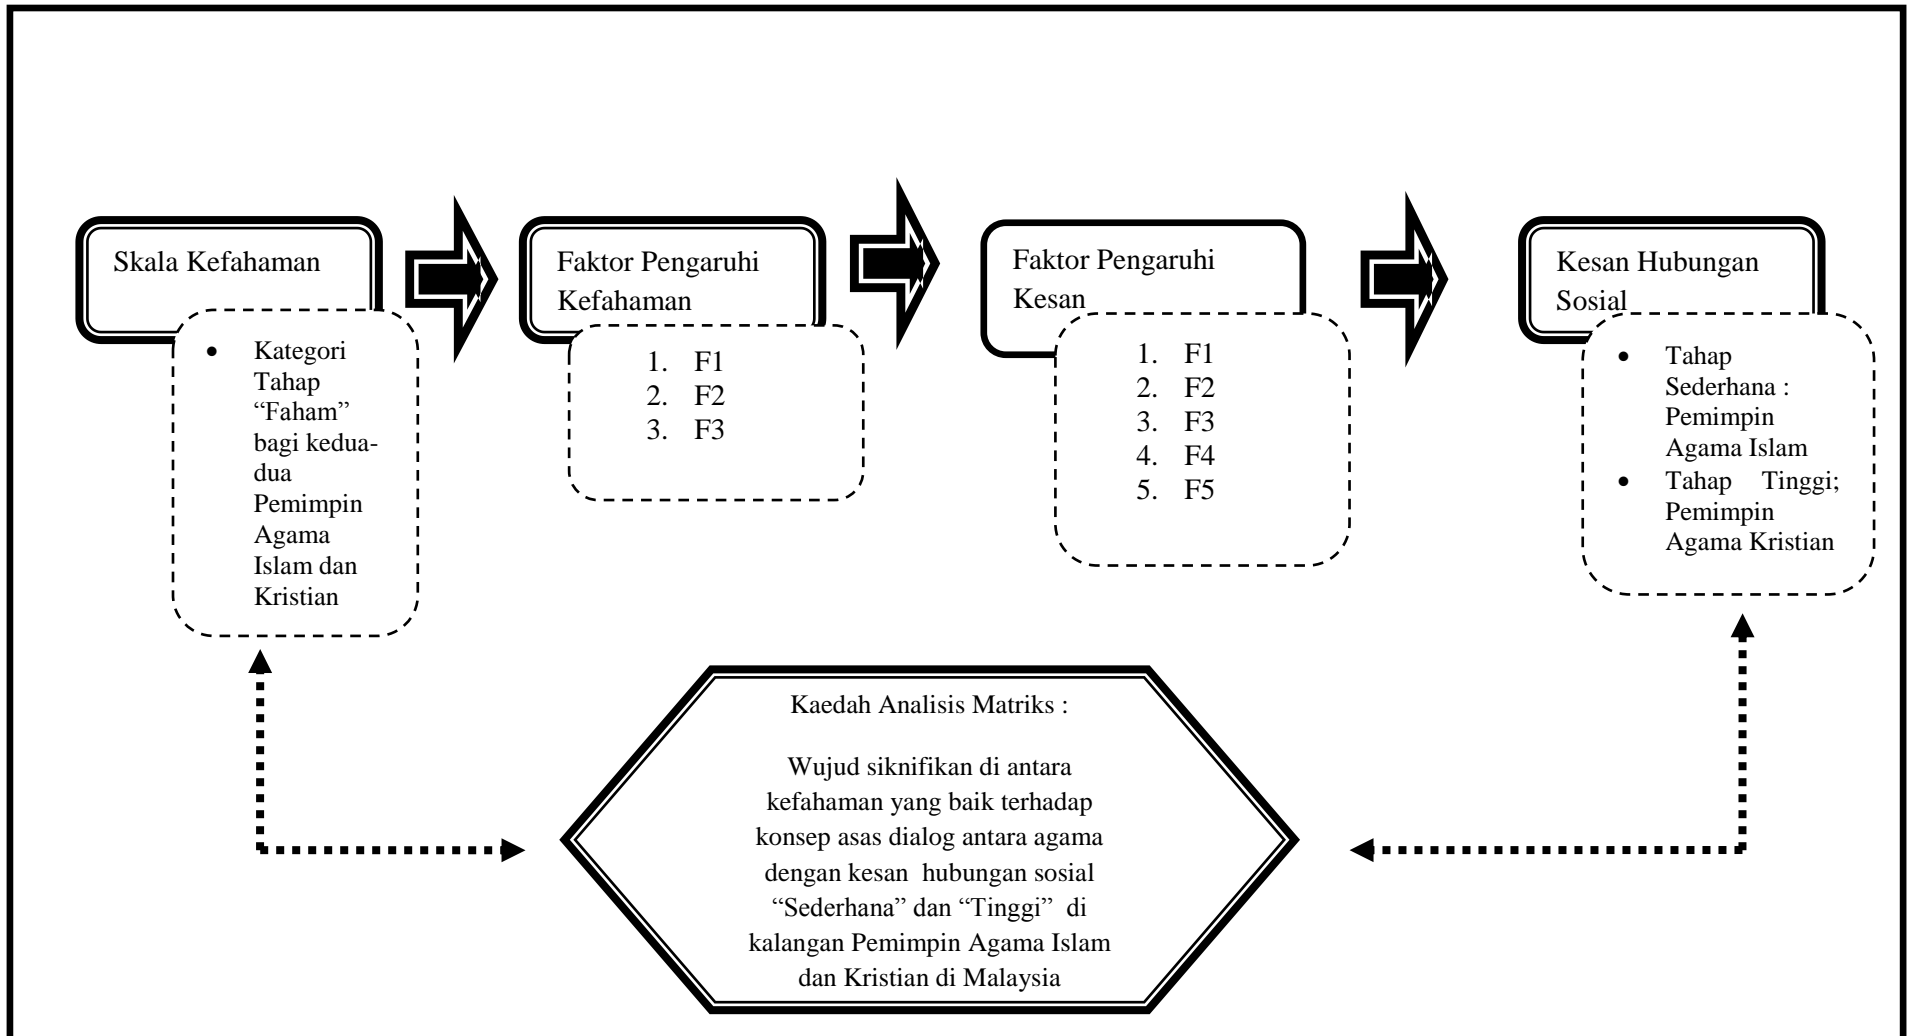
Skala Kefahaman

- Kategori Tahap "Faham" bagi kedua-dua Pemimpin Agama Islam dan Kristian

Faktor Pengaruhi Kefahaman

1. F1
2. F2
3. F3

Faktor Pengaruhi Kesan

1. F1
2. F2
3. F3
4. F4
5. F5

Kesan Hubungan Sosial

- Tahap Sederhana : Pemimpin Agama Islam
- Tahap Tinggi; Pemimpin Agama Kristian

Kaedah Analisis Matriks :

Wujud siknifikan di antara kefahaman yang baik terhadap konsep asas dialog antara agama dengan kesan hubungan sosial "Sederhana" dan "Tinggi" di kalangan Pemimpin Agama Islam dan Kristian di Malaysia